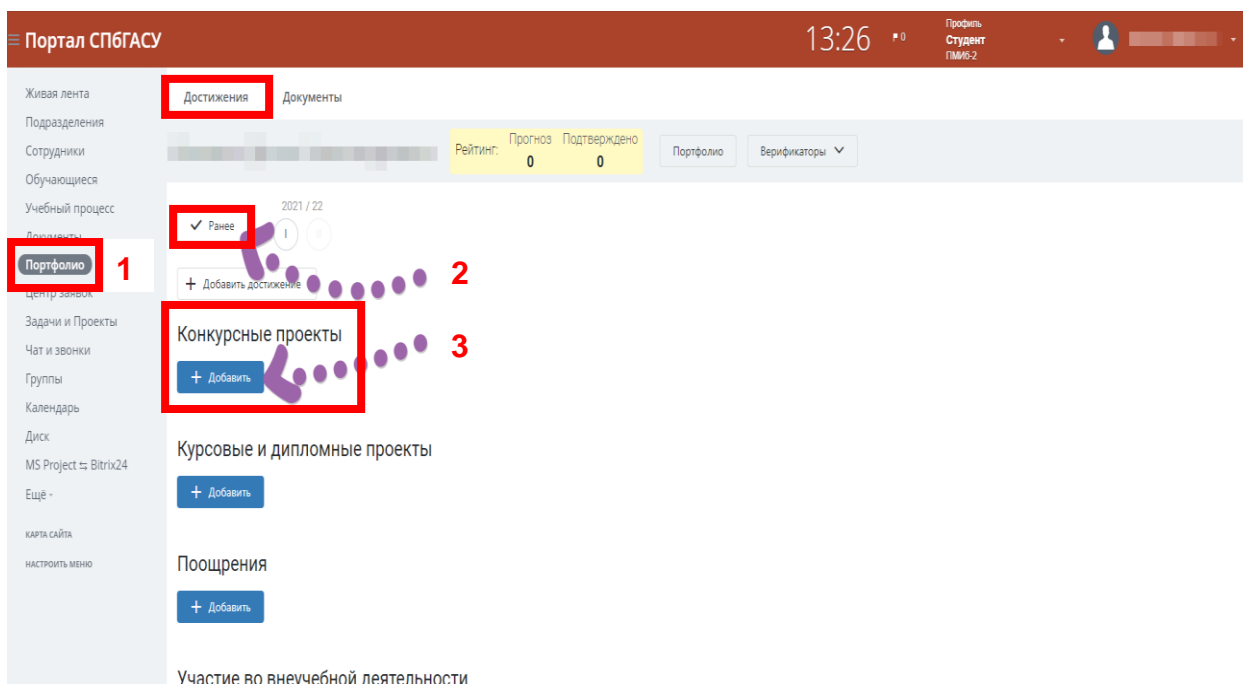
Портал СПбГАСУ

13:26 0

Профиль
Студент
ПМИб-2

Живая лента
Подразделения
Сотрудники
Обучающиеся
Учебный процесс
Документы
Портфолио 1
Центр заявок
Задачи и Проекты
Чат и звонки
Группы
Календарь
Диск
MS Project ⇆ Bitrix24
Ещё

КАРТА САЙТА
НАСТРОИТЬ МЕНЮ

Достижения Документы

Рейтинг: Прогноз 0 Подтверждено 0

Портфолио
Верификаторы

2021 / 22
Ранее I II

+ Добавить достижение 2

Конкурсные проекты 3
+ Добавить

Курсовые и дипломные проекты
+ Добавить

Поощрения
+ Добавить

Участие во внеучебной деятельности